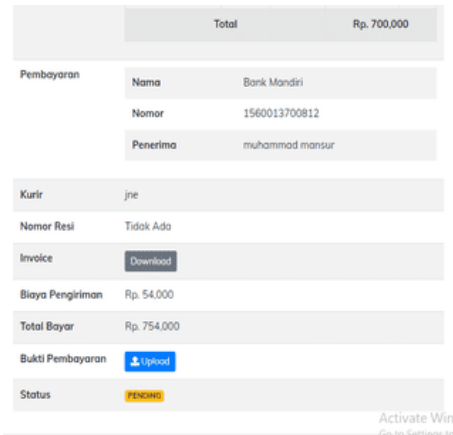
| | Total | Rp. 700,000 |
|---|---|---|

Pembayaran

| Nama | Bank Mandiri |
|---|---|
| Nomor | 1560013700812 |
| Penerima | muhammad mansur |

| Kurir | jne |
|---|---|
| Nomor Resi | Tidak Ada |
| Invoice | Download |
| Biaya Pengiriman | Rp. 54,000 |
| Total Bayar | Rp. 754,000 |
| Bukti Pembayaran | Upload |
| Status | PENDING |

Activate Win
Go to Settings t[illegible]